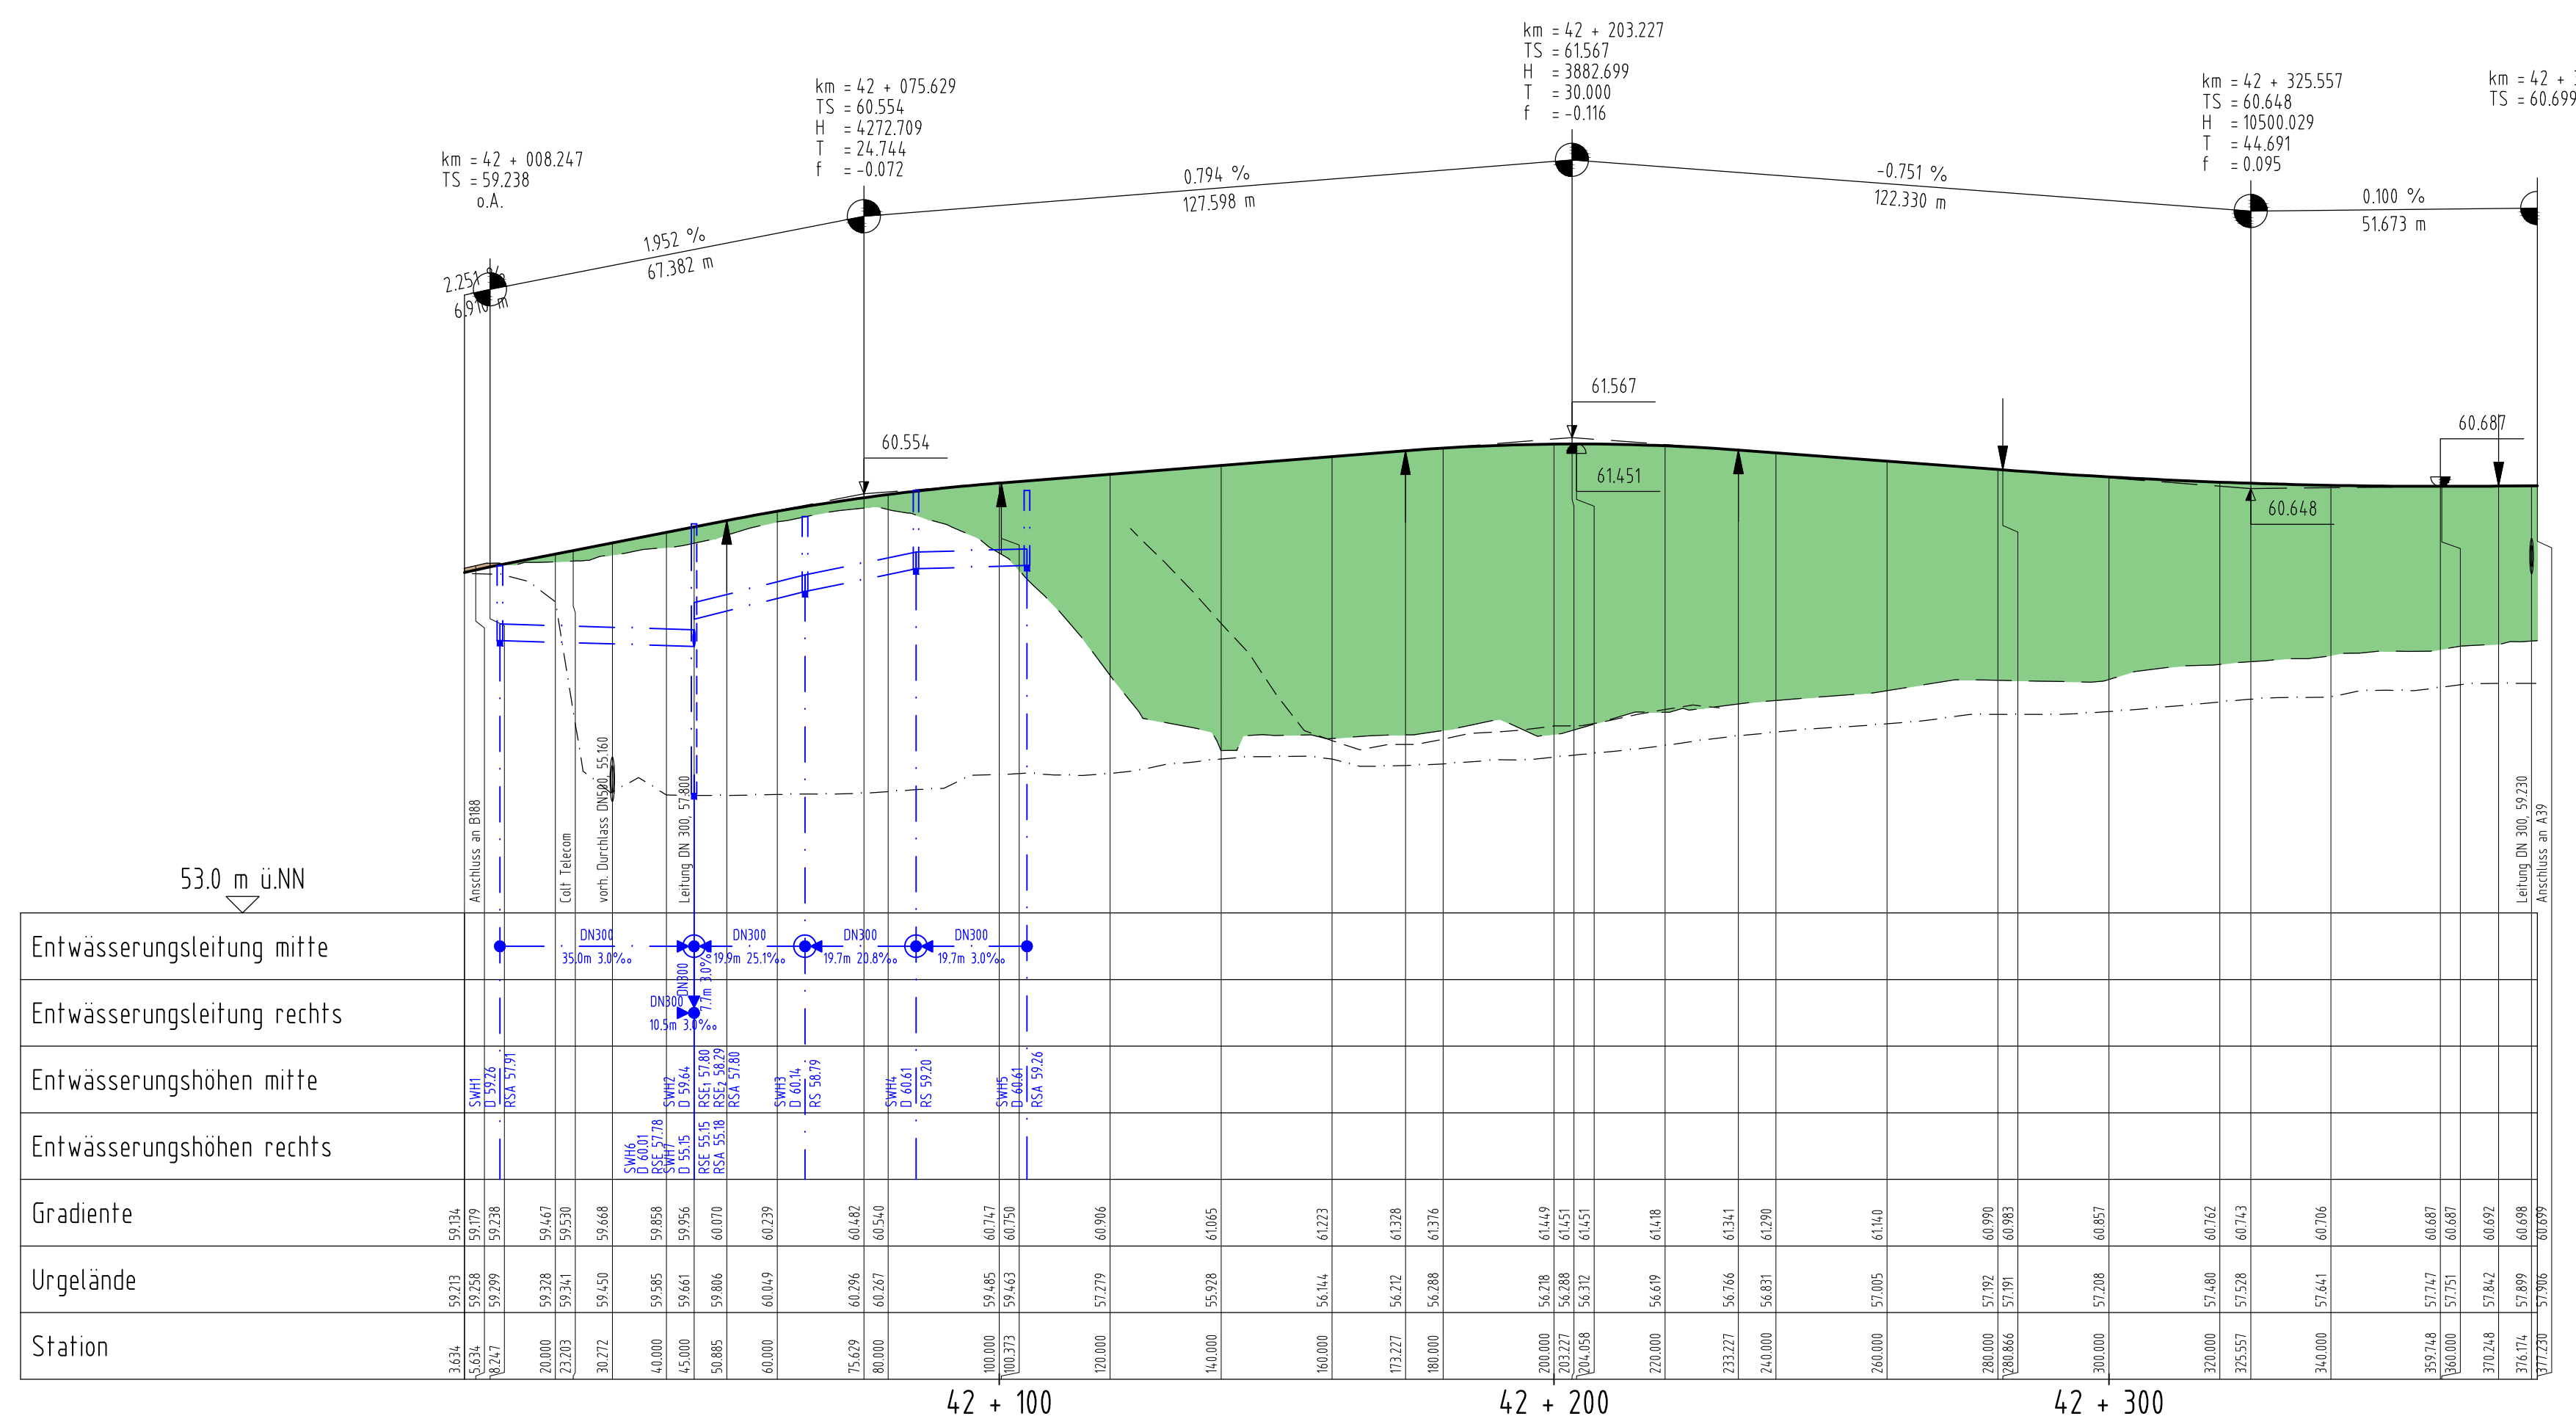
km = 42 + 203.227
TS = 61.567
H = 3882.699
T = 30.000
f = -0.116

km = 42 + 075.629
TS = 60.554
H = 4272.709
T = 24.744
f = -0.072

km = 42 + 325.557
TS = 60.648
H = 10500.029
T = 44.691
f = 0.095

km = 42 + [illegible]
TS = 60.699

km = 42 + 008.247
TS = 59.238
o.A.

0.794 %
127.598 m

-0.751 %
122.330 m

0.100 %
51.673 m

1.952 %
67.382 m

2.251 %
6.910 m

61.567
60.554
61.451
60.687
60.648

Anschluss an B188
Colt Telecom
vorh. Durchlass DN500, 55.160
Leitung DN 300, 57.800
Leitung DN 300, 59.230
Anschluss an A39

53.0 m ü.NN

Entwässerungsleitung mitte
DN300 35.0m 3.0‰
DN300 19.9m 25.1‰
DN300 19.7m 20.8‰
DN300 19.7m 3.0‰
DN300 7.7m 3.0‰

Entwässerungsleitung rechts
DN300 10.5m 3.0‰

Entwässerungshöhen mitte
SWH1 D 59.26 RSA 57.91
SWH2 D 59.64 RSE₁ 57.80 RSE₂ 58.29 RSA 57.80
SWH3 D 60.14 RS 58.79
SWH4 D 60.61 RS 59.20
SWH5 D 60.61 RSA 59.26

Entwässerungshöhen rechts
SWH6 D 60.01 RSE 57.78
SWH7 D 55.15 RSE 55.15 RSA 55.18

| Gradiente | 59.134 | 59.179 | 59.238 | 59.467 | 59.530 | 59.668 | 59.858 | 59.956 | 60.070 | 60.239 | 60.482 | 60.540 | 60.747 | 60.750 | 60.906 | 61.065 | 61.223 | 61.328 | 61.376 | 61.449 | 61.451 | 61.451 | 61.418 | 61.341 | 61.290 | 61.140 | 60.990 | 60.983 | 60.857 | 60.762 | 60.743 | 60.706 | 60.687 | 60.687 | 60.692 | 60.698 | 60.699 |
|---|---|---|---|---|---|---|---|---|---|---|---|---|---|---|---|---|---|---|---|---|---|---|---|---|---|---|---|---|---|---|---|---|---|---|---|---|---|
| Urgelände | 59.213 | 59.258 | 59.299 | 59.328 | 59.341 | 59.450 | 59.585 | 59.661 | 59.806 | 60.049 | 60.296 | 60.267 | 59.485 | 59.463 | 57.279 | 55.928 | 56.144 | 56.212 | 56.288 | 56.218 | 56.288 | 56.312 | 56.619 | 56.766 | 56.831 | 57.005 | 57.192 | 57.191 | 57.208 | 57.480 | 57.528 | 57.641 | 57.747 | 57.751 | 57.842 | 57.899 | 57.906 |
| Station | 3.634 | 5.634 | 8.247 | 20.000 | 23.203 | 30.272 | 40.000 | 45.000 | 50.885 | 60.000 | 75.629 | 80.000 | 100.000 | 100.373 | 120.000 | 140.000 | 160.000 | 173.227 | 180.000 | 200.000 | 203.227 | 204.058 | 220.000 | 233.227 | 240.000 | 260.000 | 280.000 | 280.866 | 300.000 | 320.000 | 325.557 | 340.000 | 359.748 | 360.000 | 370.248 | 376.174 | 377.230 |

42 + 100
42 + 200
42 + 300